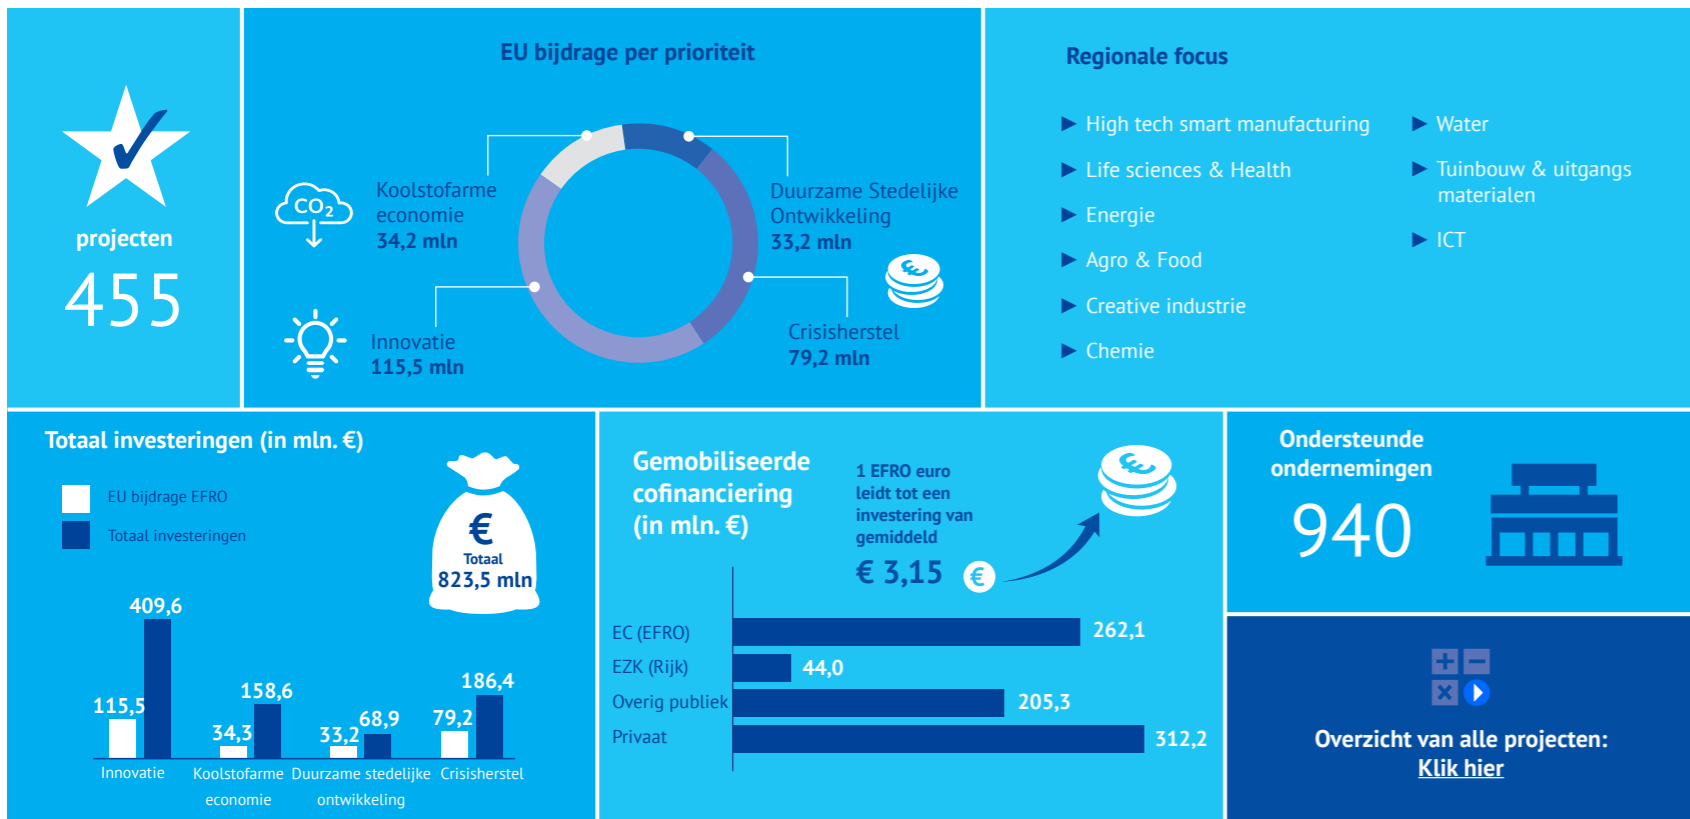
projecten

455

EU bijdrage per prioriteit

$CO_2$

Koolstofarme economie
34,2 mln

Duurzame Stedelijke Ontwikkeling
33,2 mln

Innovatie
115,5 mln

Crisisherstel
79,2 mln

Regionale focus

▶ High tech smart manufacturing
▶ Life sciences & Health
▶ Energie
▶ Agro & Food
▶ Creative industrie
▶ Chemie

▶ Water
▶ Tuinbouw & uitgangs materialen
▶ ICT

Totaal investeringen (in mln. €)

EU bijdrage EFRO
Totaal investeringen

€
Totaal
823,5 mln

| | EU bijdrage EFRO | Totaal investeringen |
|---|---|---|
| Innovatie | 115,5 | 409,6 |
| Koolstofarme economie | 34,3 | 158,6 |
| Duurzame stedelijke ontwikkeling | 33,2 | 68,9 |
| Crisisherstel | 79,2 | 186,4 |

Gemobiliseerde cofinanciering (in mln. €)

1 EFRO euro leidt tot een investering van gemiddeld
€ 3,15

€

| | |
|---|---|
| EC (EFRO) | 262,1 |
| EZK (Rijk) | 44,0 |
| Overig publiek | 205,3 |
| Privaat | 312,2 |

Ondersteunde ondernemingen
940

Overzicht van alle projecten:
Klik hier